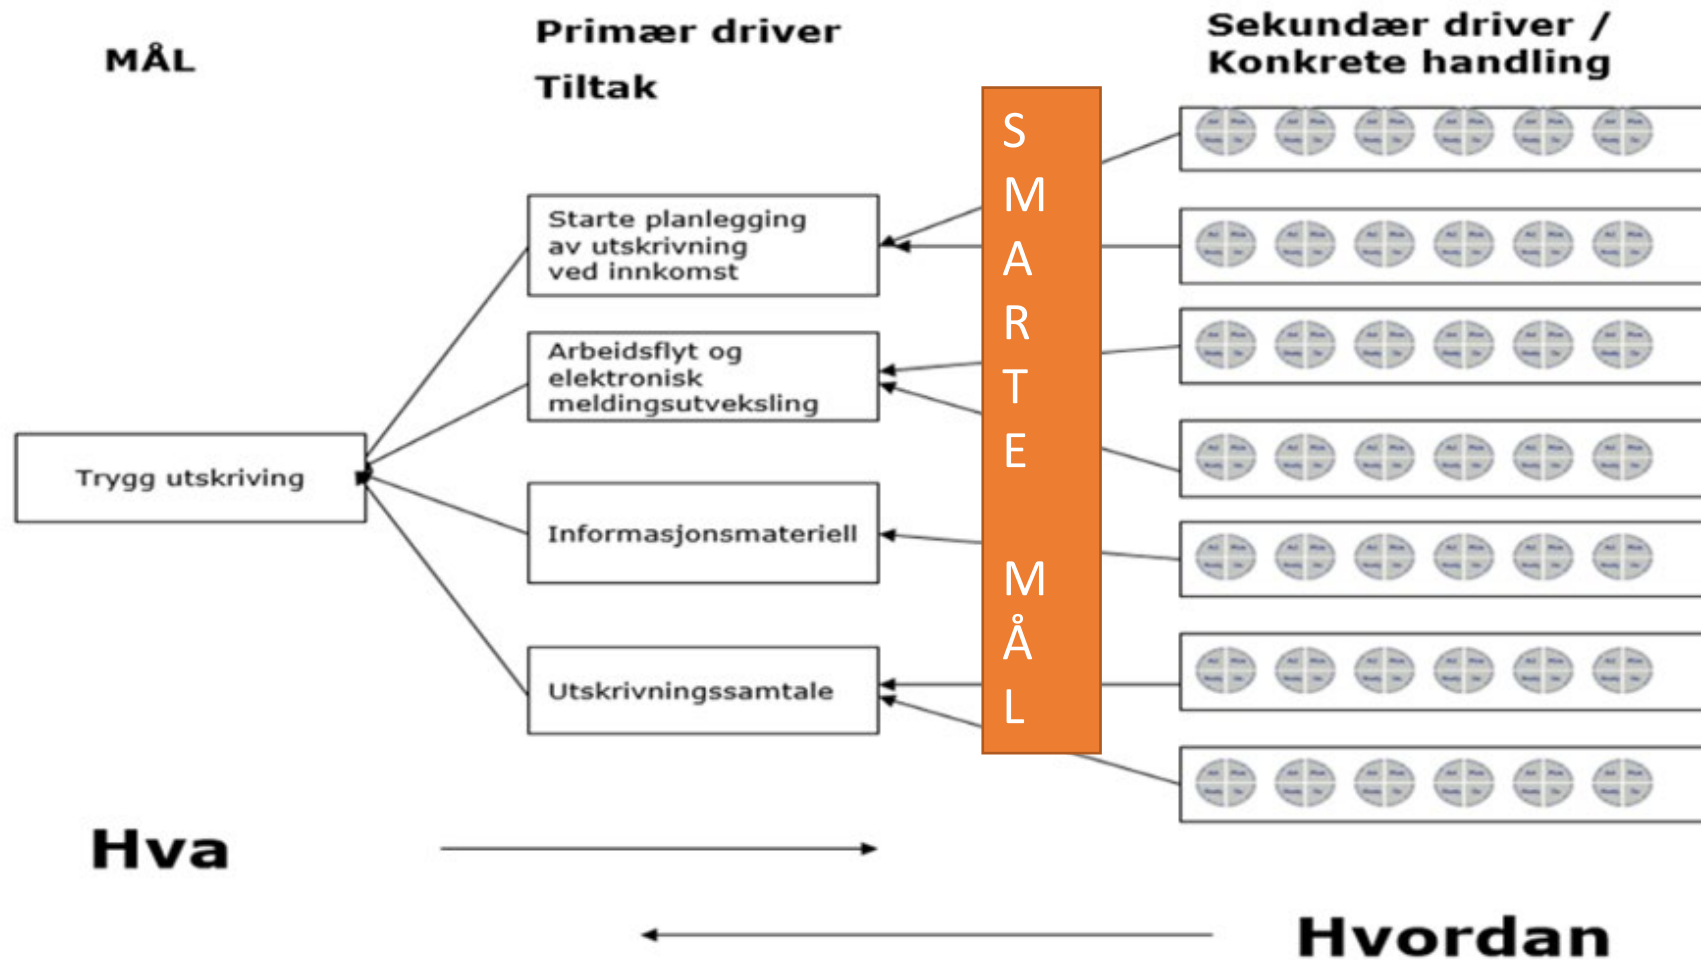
MÅL

Primær driver

Tiltak

Sekundær driver / Konkrete handling

Trygg utskriving

Starte planlegging av utskrivning ved innkomst

Arbeidsflyt og elektronisk meldingsutveksling

Informasjonsmateriell

Utskrivningssamtale

S
M
A
R
T
E

M
Å
L

Hva

Hvordan